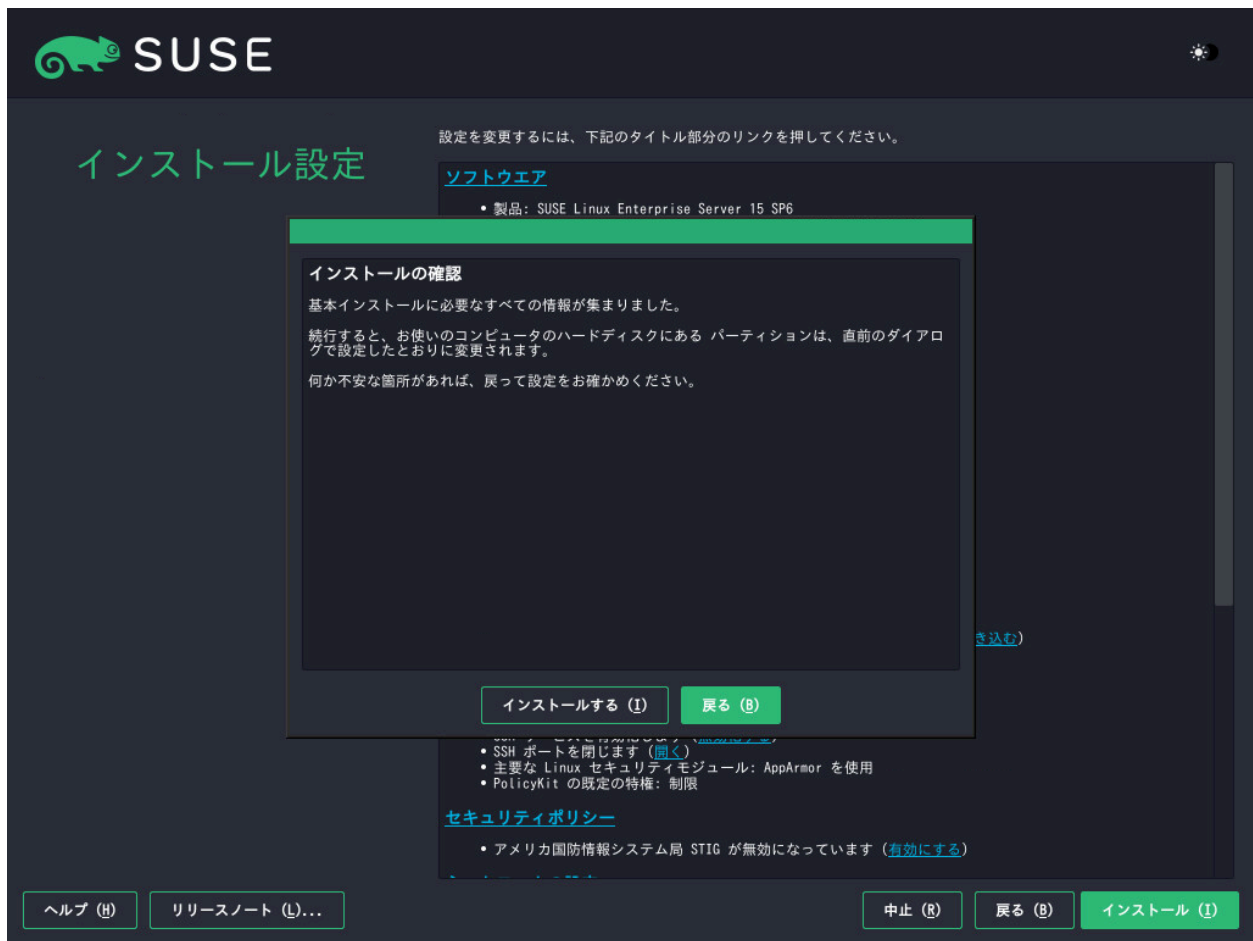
SUSE

インストール設定

設定を変更するには、下記のタイトル部分のリンクを押してください。

ソフトウエア

• 製品: SUSE Linux Enterprise Server 15 SP6

インストールの確認

基本インストールに必要なすべての情報が集まりました。

続行すると、お使いのコンピュータのハードディスクにある パーティションは、直前のダイアログで設定したとおりに変更されます。

何か不安な箇所があれば、戻って設定をお確かめください。

インストールする (I)

戻る (B)

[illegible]き込む)

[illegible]
• SSH ポートを閉じます (開く)
• 主要な Linux セキュリティモジュール: AppArmor を使用
• PolicyKit の既定の特権: 制限

セキュリティポリシー

• アメリカ国防情報システム局 STIG が無効になっています (有効にする)

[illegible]

ヘルプ (H)

リリースノート (L)...

中止 (R)

戻る (B)

インストール (I)